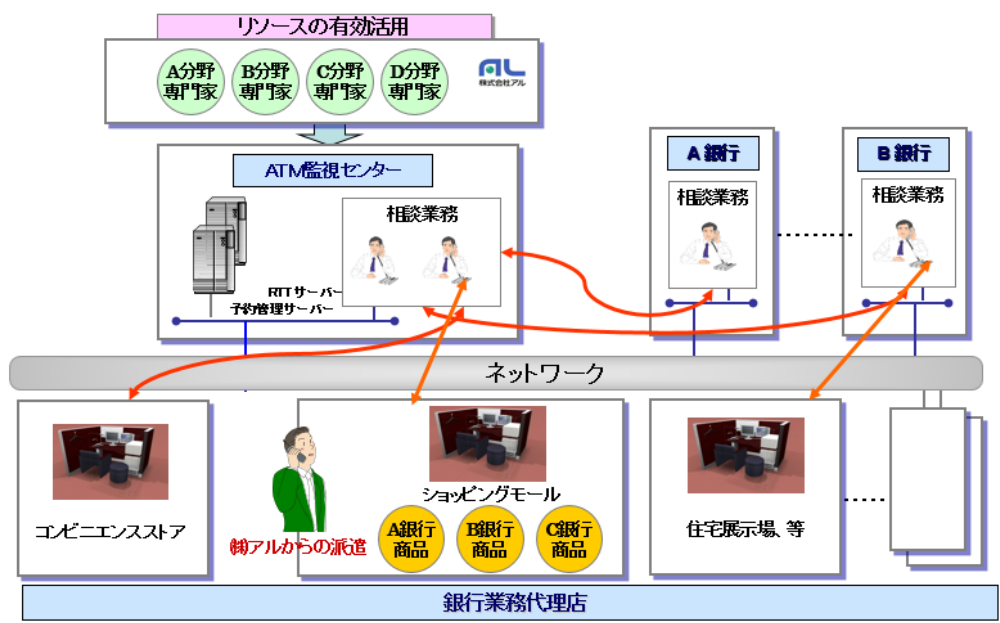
リソースの有効活用

A分野専門家
B分野専門家
C分野専門家
D分野専門家

AL
株式会社アル

ATM監視センター

相談業務

RTTサーバー
予約管理サーバー

A銀行
相談業務

B銀行
相談業務

ネットワーク

コンビニエンスストア

(株)アルからの派遣

ショッピングモール
A銀行商品
B銀行商品
C銀行商品

住宅展示場、等

銀行業務代理店